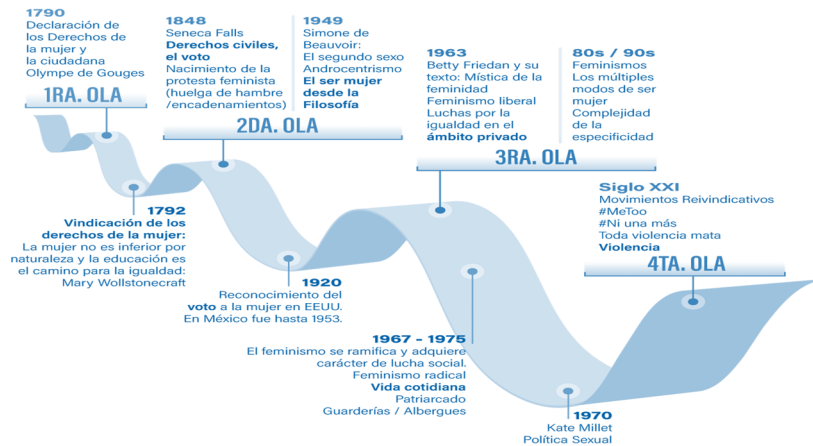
1790
Declaración de los Derechos de la mujer y la ciudadana Olympe de Gouges

1RA. OLA

1848
Seneca Falls
**Derechos civiles, el voto**
Nacimiento de la protesta feminista (huelga de hambre /encadenamientos)

1949
Simone de Beauvoir:
El segundo sexo
Androcentrismo
**El ser mujer desde la Filosofía**

2DA. OLA

1963
Betty Friedan y su texto: Mística de la feminidad
Feminismo liberal
Luchas por la igualdad en el **ámbito privado**

80s / 90s
Feminismos
Los múltiples modos de ser mujer
Complejidad de la especificidad

3RA. OLA

1792
**Vindicación de los derechos de la mujer:**
La mujer no es inferior por naturaleza y la educación es el camino para la igualdad:
Mary Wollstonecraft

1920
Reconocimiento del **voto** a la mujer en EEUU.
En México fue hasta 1953.

Siglo XXI
Movimientos Reivindicativos
#MeToo
#Ni una más
Toda violencia mata
**Violencia**

4TA. OLA

1967 - 1975
El feminismo se ramifica y adquiere carácter de lucha social.
Feminismo radical
**Vida cotidiana**
Patriarcado
Guarderías / Albergues

1970
Kate Millet
Política Sexual